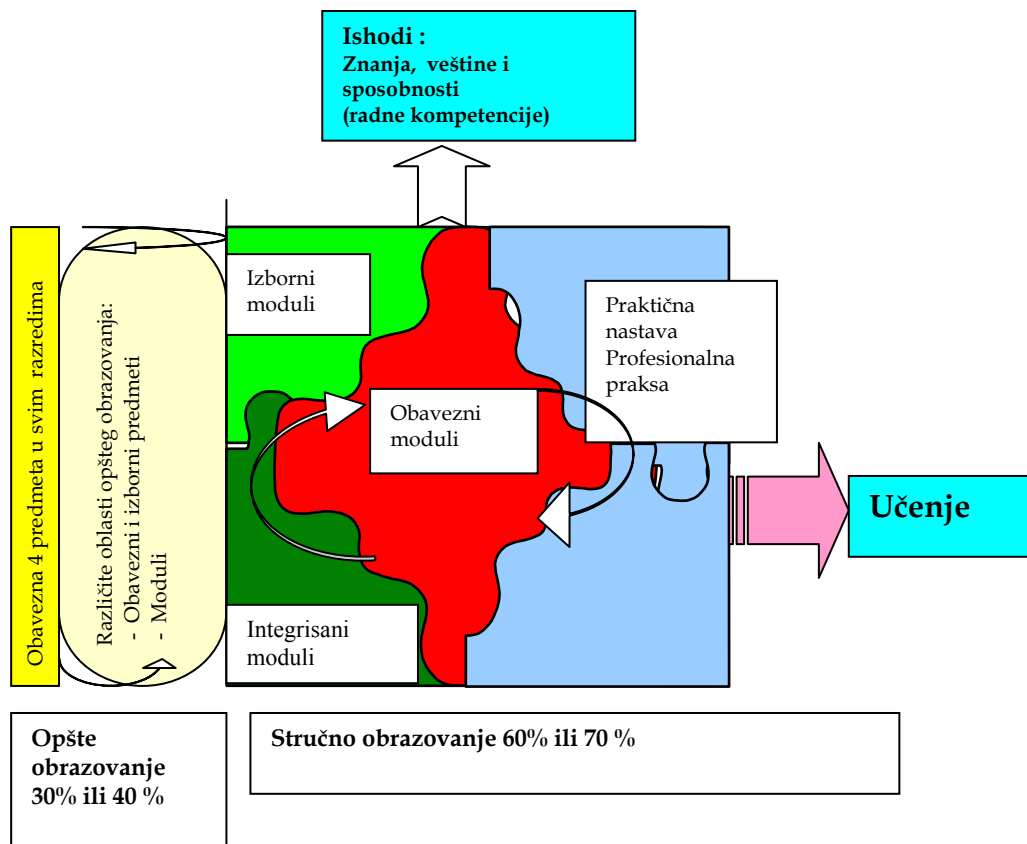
Ishodi :
Znanja, veštine i sposobnosti
(radne kompetencije)

Obavezna 4 predmeta u svim razredima

Različite oblasti opšteg obrazovanja:
- Obavezni i izborni predmeti
- Moduli

Izborni moduli

Praktična nastava
Profesionalna praksa

Obavezni moduli

Učenje

Integrisani moduli

Opšte obrazovanje 30% ili 40 %

Stručno obrazovanje 60% ili 70 %